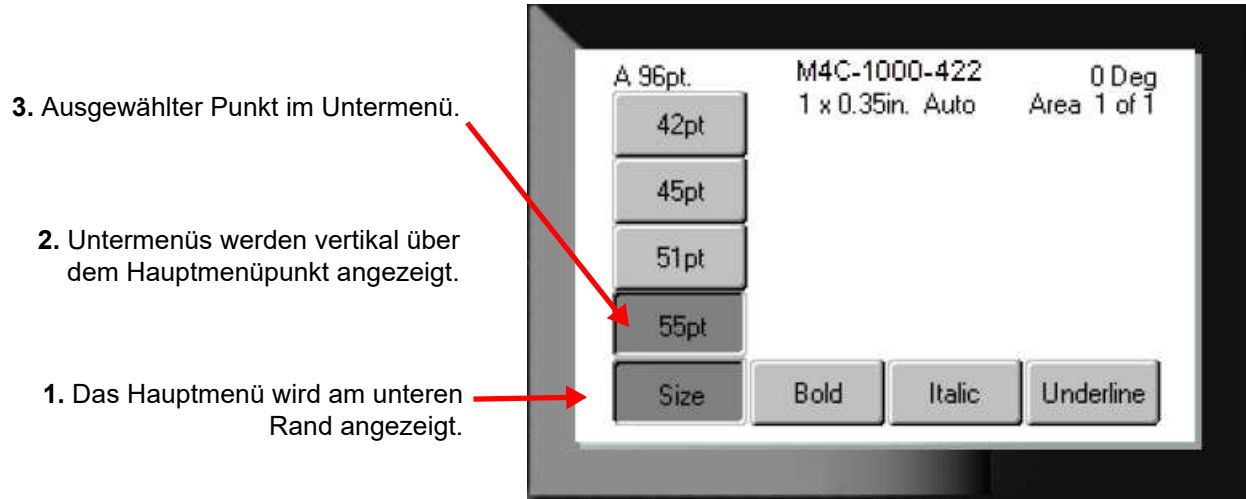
3. Ausgewählter Punkt im Untermenü.

2. Untermenüs werden vertikal über dem Hauptmenüpunkt angezeigt.

1. Das Hauptmenü wird am unteren Rand angezeigt.

A 96pt.
M4C-1000-422
1 x 0.35in. Auto
0 Deg
Area 1 of 1

42pt
45pt
51pt
55pt
Size
Bold
Italic
Underline